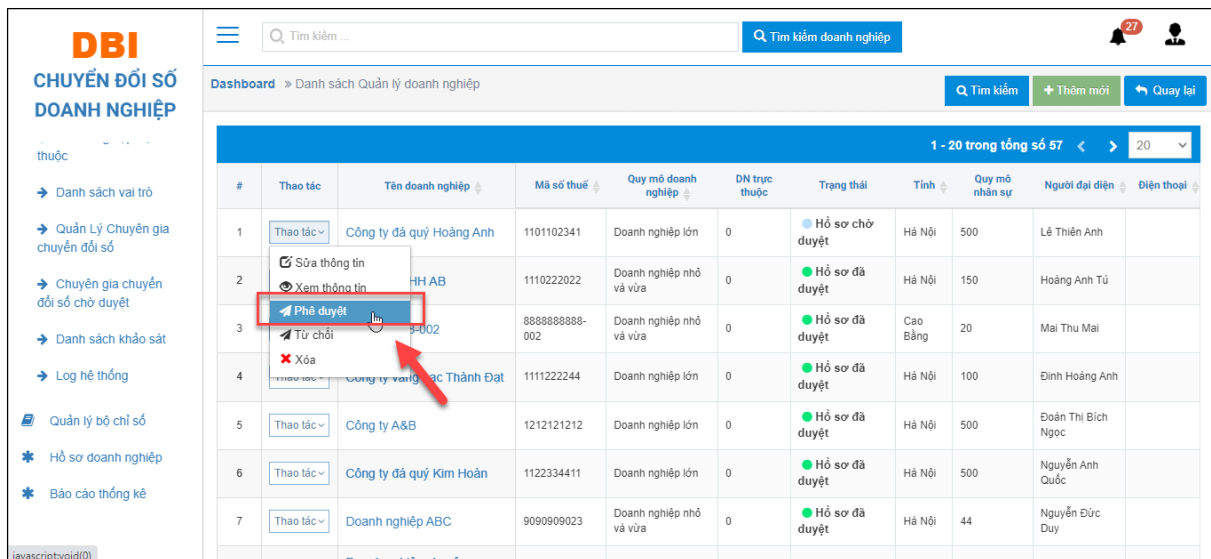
DBI
CHUYỂN ĐỔI SỐ DOANH NGHIỆP

thuộc
Danh sách vai trò
Quản Lý Chuyên gia chuyển đổi số
Chuyên gia chuyển đổi số chờ duyệt
Danh sách khảo sát
Log hệ thống
Quản lý bộ chỉ số
Hồ sơ doanh nghiệp
Báo cáo thống kê

Tìm kiếm ...
Tìm kiếm doanh nghiệp
27

Dashboard » Danh sách Quản lý doanh nghiệp
Tìm kiếm
Thêm mới
Quay lại

1 - 20 trong tổng số 57
20

| # | Thao tác | Tên doanh nghiệp | Mã số thuế | Quy mô doanh nghiệp | DN trực thuộc | Trạng thái | Tỉnh | Quy mô nhân sự | Người đại diện | Điện thoại |
|---|---|---|---|---|---|---|---|---|---|---|
| 1 | Thao tác | Công ty đá quý Hoàng Anh | 1101102341 | Doanh nghiệp lớn | 0 | Hồ sơ chờ duyệt | Hà Nội | 500 | Lê Thiên Anh | |
| 2 | | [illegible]HH AB | 1110222022 | Doanh nghiệp nhỏ và vừa | 0 | Hồ sơ đã duyệt | Hà Nội | 150 | Hoàng Anh Tú | |
| 3 | | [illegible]3-002 | 8888888888-002 | Doanh nghiệp nhỏ và vừa | 0 | Hồ sơ đã duyệt | Cao Bằng | 20 | Mai Thu Mai | |
| 4 | Thao tác | Công ty vàng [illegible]ạc Thành Đạt | 1111222244 | Doanh nghiệp lớn | 0 | Hồ sơ đã duyệt | Hà Nội | 100 | Đinh Hoàng Anh | |
| 5 | Thao tác | Công ty A&B | 1212121212 | Doanh nghiệp lớn | 0 | Hồ sơ đã duyệt | Hà Nội | 500 | Đoàn Thị Bích Ngọc | |
| 6 | Thao tác | Công ty đá quý Kim Hoàn | 1122334411 | Doanh nghiệp lớn | 0 | Hồ sơ đã duyệt | Hà Nội | 500 | Nguyễn Anh Quốc | |
| 7 | Thao tác | Doanh nghiệp ABC | 9090909023 | Doanh nghiệp nhỏ và vừa | 0 | Hồ sơ đã duyệt | Hà Nội | 44 | Nguyễn Đức Duy | |

Sửa thông tin
Xem thông tin
Phê duyệt
Từ chối
Xóa

javascript:void(0)